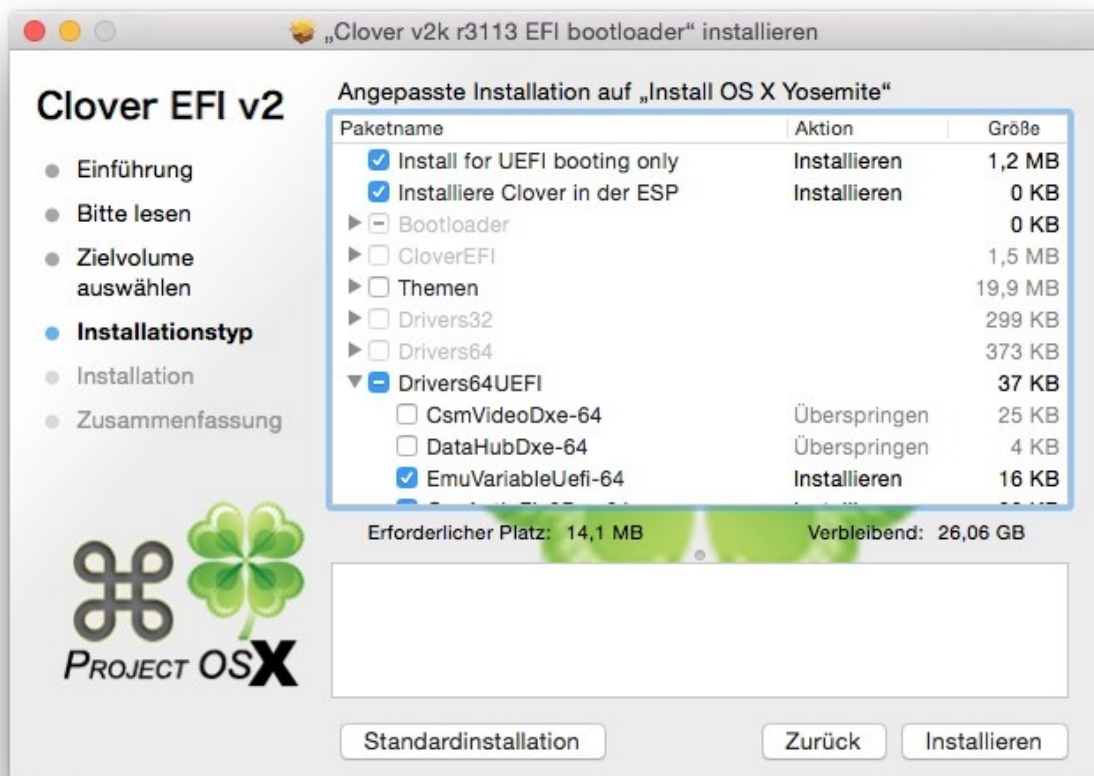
„Clover v2k r3113 EFI bootloader“ installieren

Clover EFI v2

Einführung
Bitte lesen
Zielvolume auswählen
Installationstyp
Installation
Zusammenfassung

PROJECT OSX

Angepasste Installation auf „Install OS X Yosemite“

| Paketname | Aktion | Größe |
|---|---|---|
| Install for UEFI booting only | Installieren | 1,2 MB |
| Installiere Clover in der ESP | Installieren | 0 KB |
| Bootloader | | 0 KB |
| CloverEFI | | 1,5 MB |
| Themen | | 19,9 MB |
| Drivers32 | | 299 KB |
| Drivers64 | | 373 KB |
| Drivers64UEFI | | 37 KB |
| CsmVideoDxe-64 | Überspringen | 25 KB |
| DataHubDxe-64 | Überspringen | 4 KB |
| EmuVariableUefi-64 | Installieren | 16 KB |
| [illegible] | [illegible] | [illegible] |

Erforderlicher Platz: 14,1 MB Verbleibend: 26,06 GB

Standardinstallation Zurück Installieren